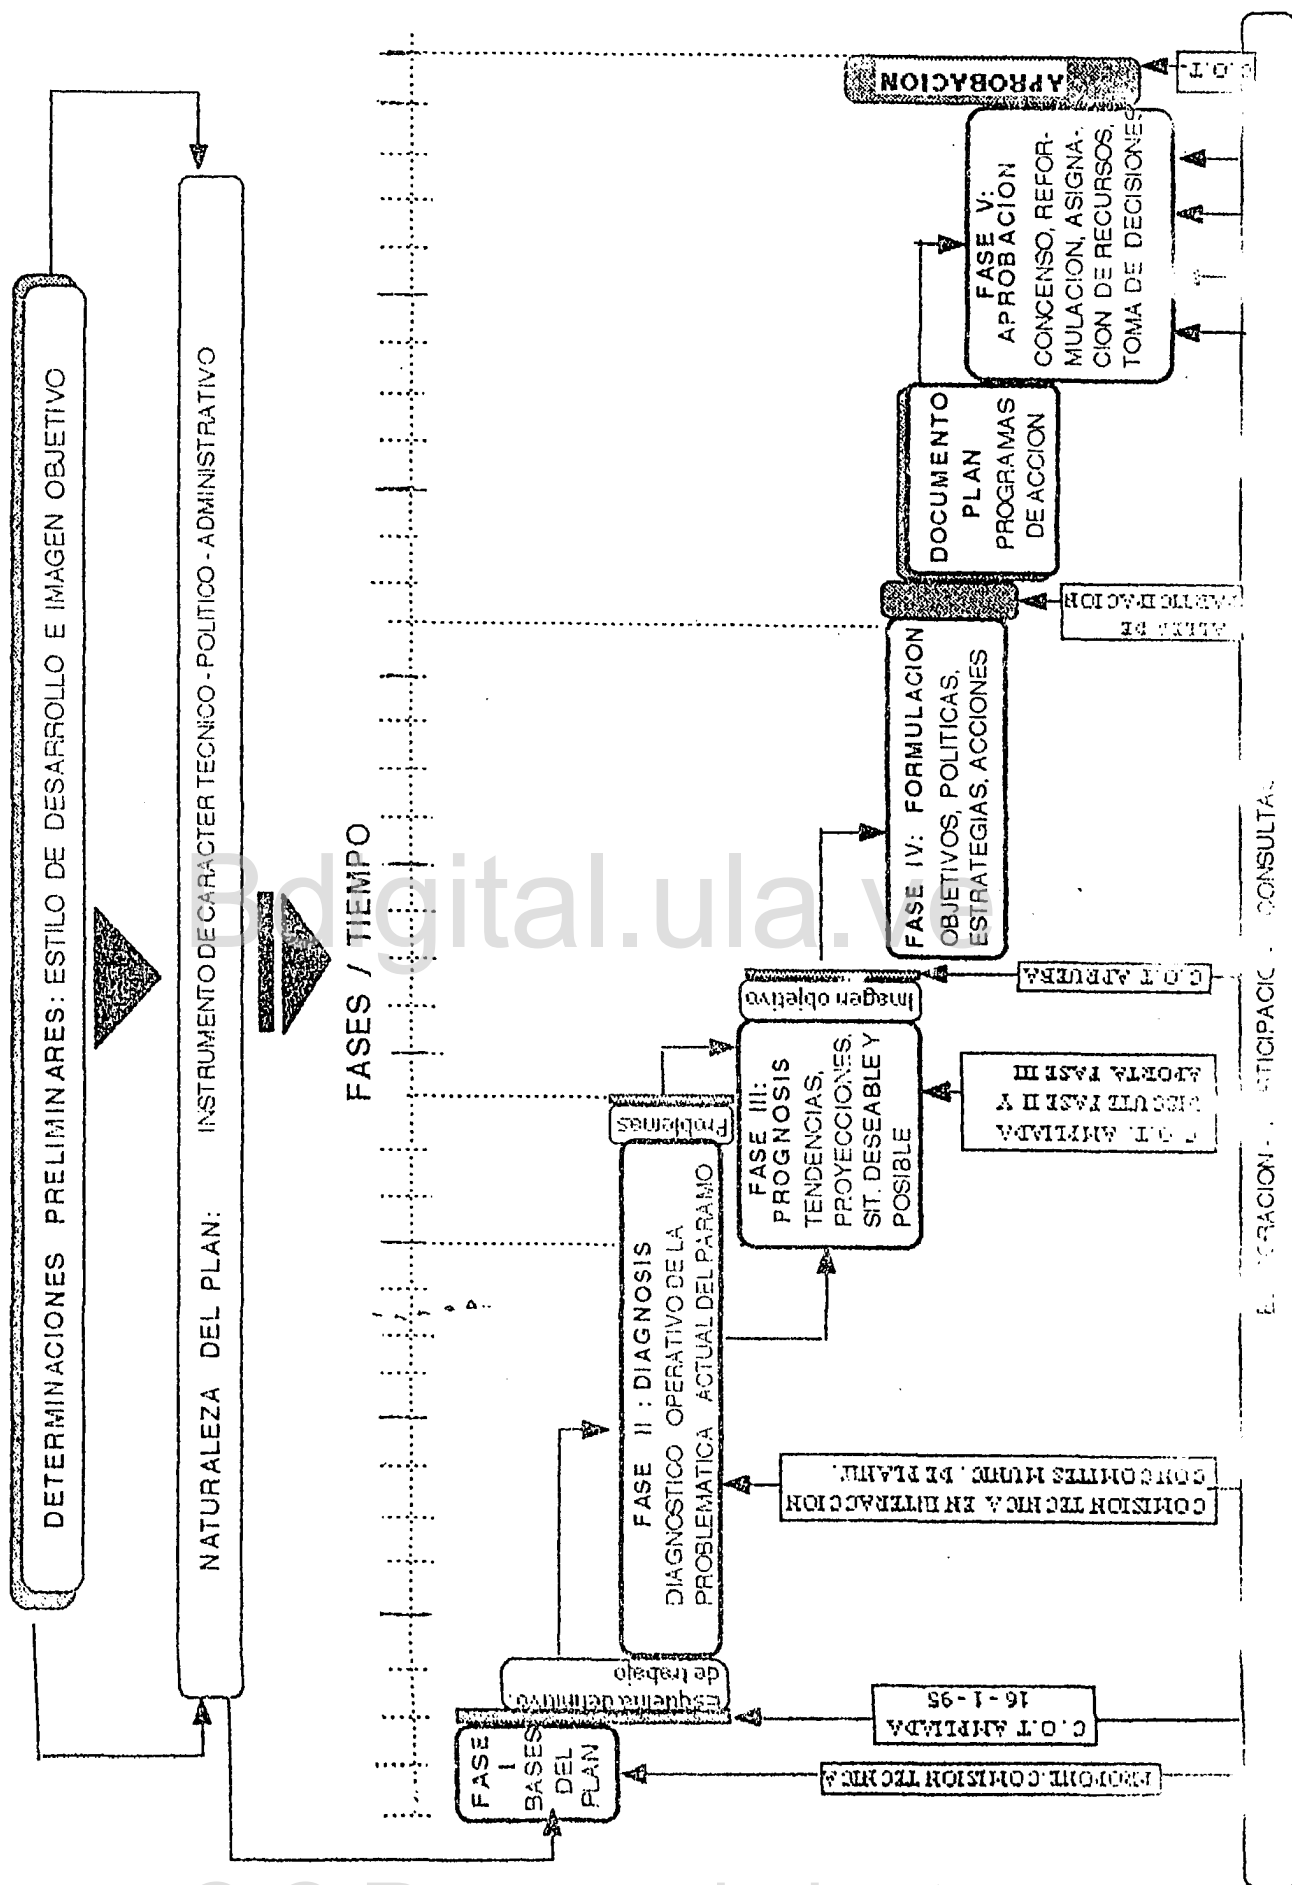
DETERMINACIONES PRELIMINARES: ESTILO DE DESARROLLO E IMAGEN OBJETIVO

NATURALEZA DEL PLAN: INSTRUMENTO DE CARACTER TECNICO - POLITICO - ADMINISTRATIVO

FASES / TIEMPO

FASE I BASES DEL PLAN

Esquema definitivo de trabajo

FASE II : DIAGNOSIS
DIAGNOSTICO OPERATIVO DE LA PROBLEMATICA ACTUAL DEL PARAMO

Problemas

FASE III: PROGNOSIS
TENDENCIAS, PROYECCIONES, SIT. DESEABLE Y POSIBLE

Imagen objetivo

FASE IV: FORMULACION
OBJETIVOS, POLITICAS, ESTRATEGIAS, ACCIONES

DOCUMENTO PLAN
PROGRAMAS DE ACCION

FASE V: APROBACION
CONCENSO, REFORMULACION, ASIGNACION DE RECURSOS, TOMA DE DECISIONES

APROBACION

C.O.T.

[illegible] DE PARTICIPACION

C.O.T. APRUEBA

C.O.T. AMPLIADA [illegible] FASE II Y APORTA FASE III

COMISION TECNICA EN INTERACCION CON COMITES MUNIC. DE PLANIF.

C.O.T AMPLIADA 16 - 1 - 95

PROPONE COMISION TECNICA

E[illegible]RACION - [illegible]TICIPACIO - CONSULTA